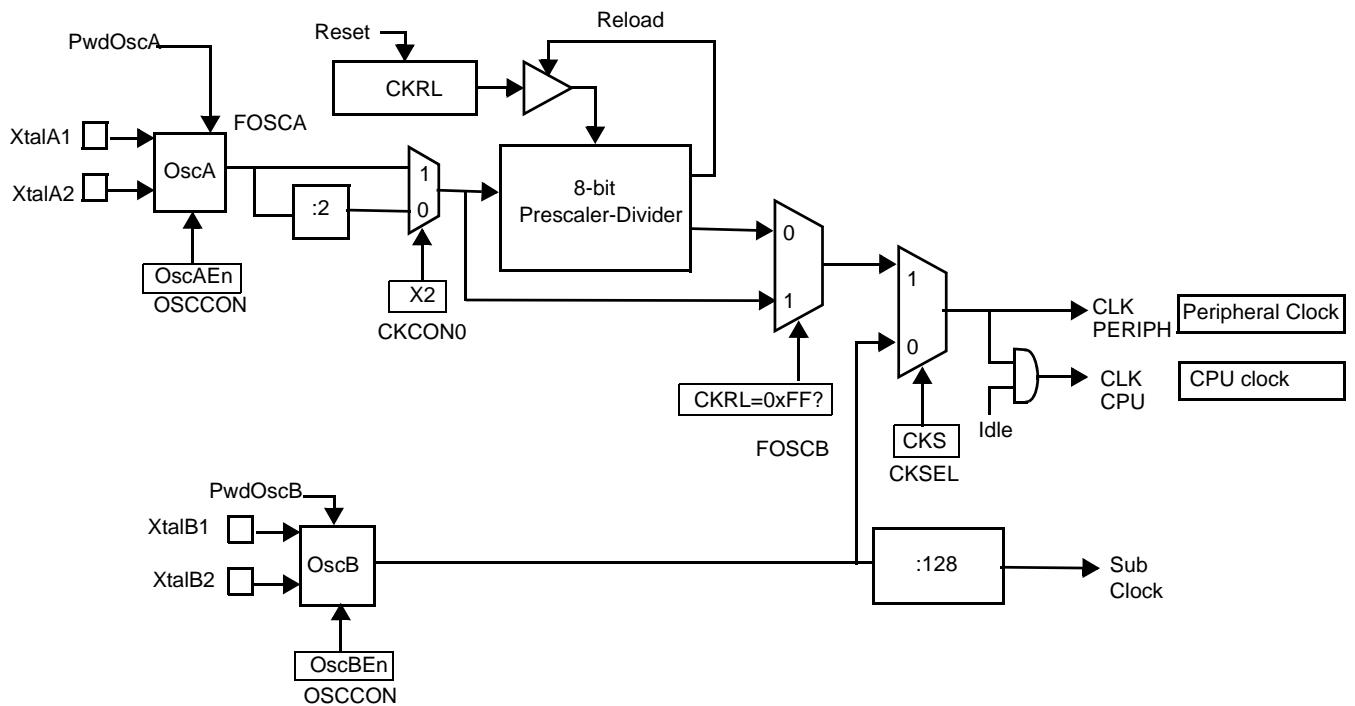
PwdOscA

Reset

Reload

CKRL

FOSCA

XtalA1

XtalA2

OscA

1

:2

0

8-bit
Prescaler-Divider

OscAEn

OSCCON

X2

CKCON0

0

1

1

0

CLK
PERIPH

Peripheral Clock

CLK
CPU

CPU clock

CKRL=0xFF?

FOSCB

CKS

CKSEL

Idle

PwdOscB

XtalB1

XtalB2

OscB

:128

Sub
Clock

OscBEn

OSCCON